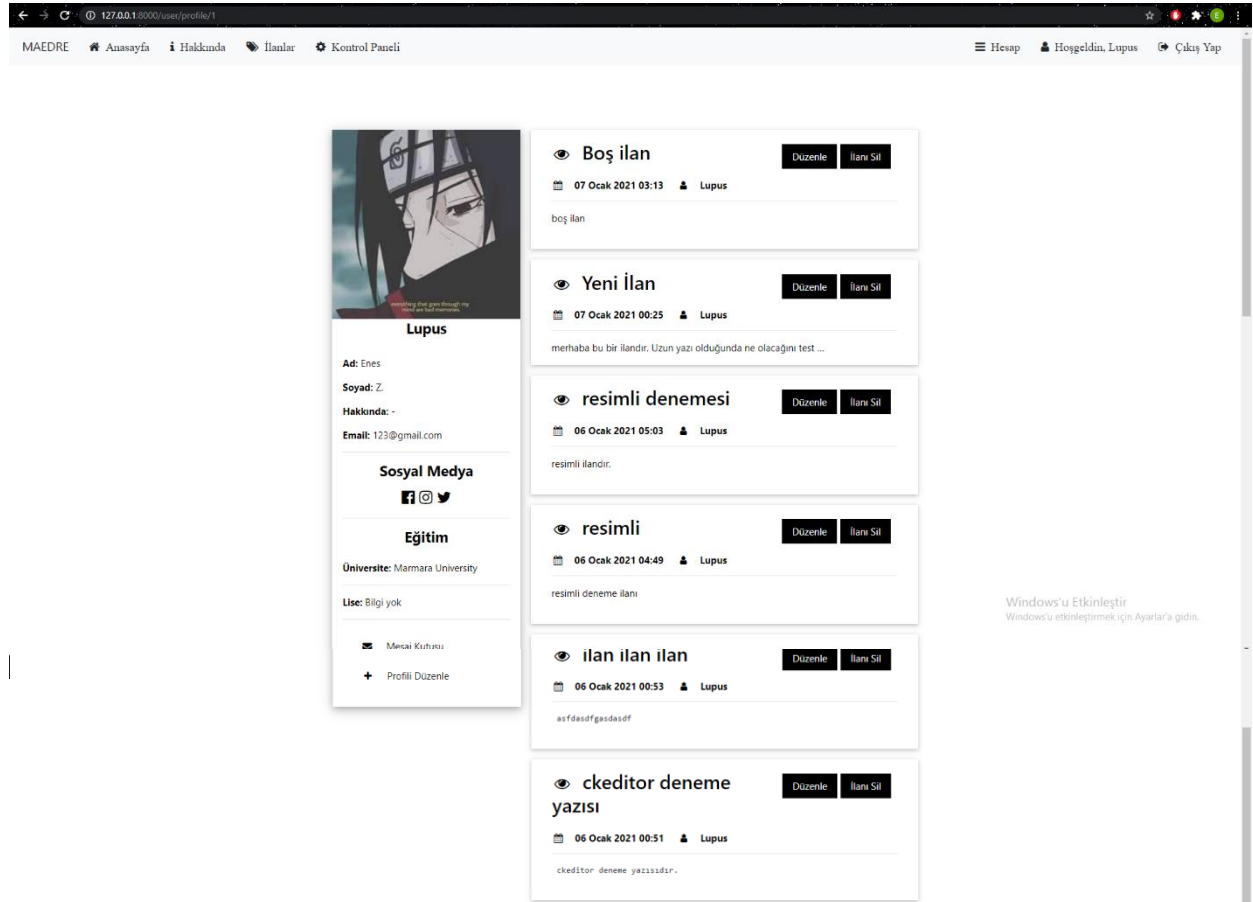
127.0.0.1:8000/user/profile/1

MAEDRE Anasayfa Hakkında İlanlar Kontrol Paneli

Hesap Hoşgeldin, Lupus Çıkış Yap

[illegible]

Lupus

Ad: Enes

Soyad: Z.

Hakkında: -

Email: 123@gmail.com

Sosyal Medya

Eğitim

Üniversite: Marmara University

Lise: Bilgi yok

Mesaj Kutusu

Profili Düzenle

Boş ilan

Düzenle İlanı Sil

07 Ocak 2021 03:13 Lupus

boş ilan

Yeni İlan

Düzenle İlanı Sil

07 Ocak 2021 00:25 Lupus

merhaba bu bir ilandır. Uzun yazı olduğunda ne olacağını test ...

resimli denemesi

Düzenle İlanı Sil

06 Ocak 2021 05:03 Lupus

resimli ilandır.

resimli

Düzenle İlanı Sil

06 Ocak 2021 04:49 Lupus

resimli deneme ilanı

ilan ilan ilan

Düzenle İlanı Sil

06 Ocak 2021 00:53 Lupus

asfdasdfgasdasdf

ckeditor deneme yazısı

Düzenle İlanı Sil

06 Ocak 2021 00:51 Lupus

ckeditor deneme yazısıdır.

Windows'u Etkinleştir
Windows'u etkinleştirmek için Ayarlar'a gidin.